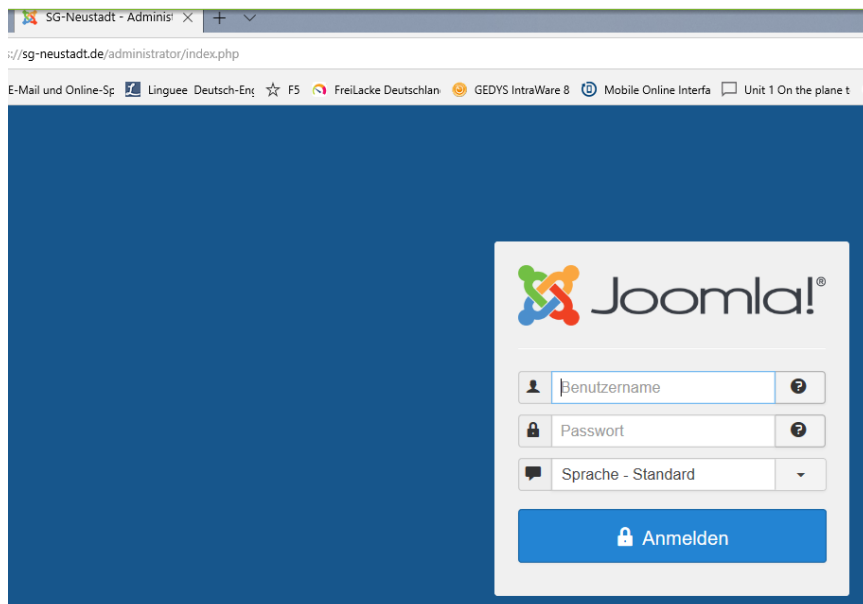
SG-Neustadt - Administ ×

s://sg-neustadt.de/administrator/index.php

E-Mail und Online-Sp Linguee Deutsch-Eng F5 FreiLacke Deutschlan GEDYS IntraWare 8 Mobile Online Interfa Unit 1 On the plane t

Joomla!®

Benutzername

Passwort

Sprache - Standard

Anmelden